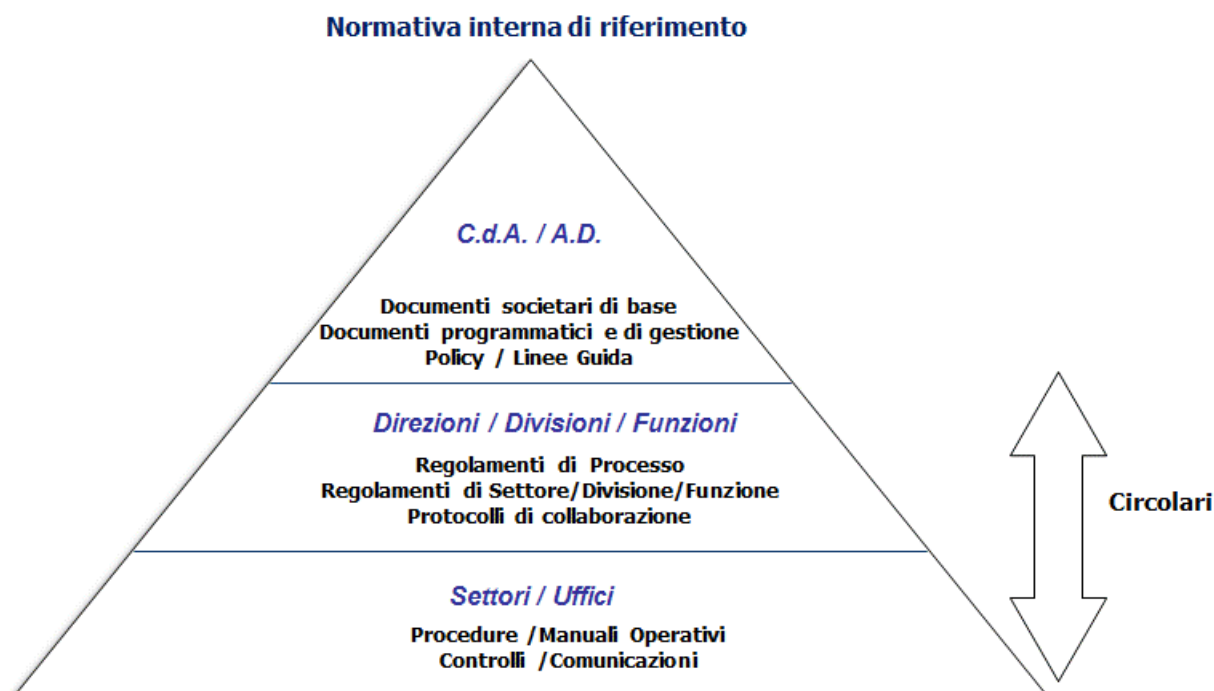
Normativa interna di riferimento

C.d.A. / A.D.

Documenti societari di base
Documenti programmatici e di gestione
Policy / Linee Guida

Direzioni / Divisioni / Funzioni

Regolamenti di Processo
Regolamenti di Settore/Divisione/Funzione
Protocolli di collaborazione

Settori / Uffici

Procedure /Manuali Operativi
Controlli /Comunicazioni

Circolari